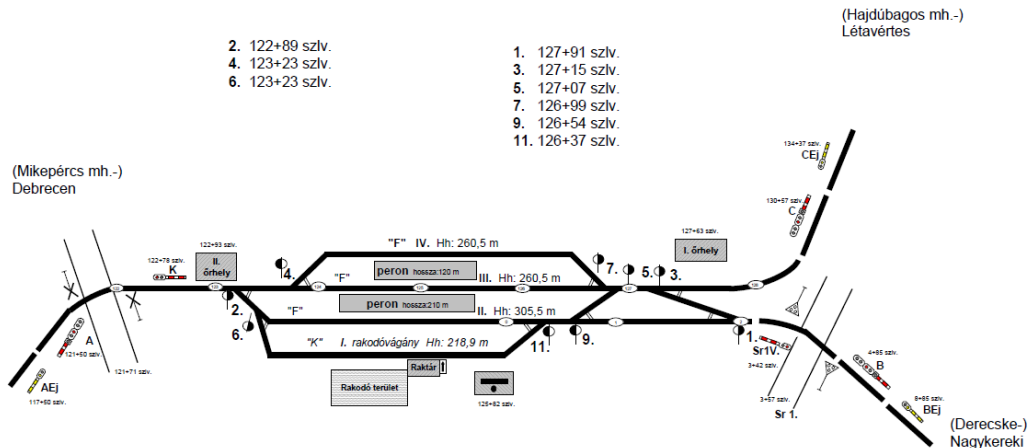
(Hajdúbagos mh.-)
Létavértes

2. 122+89 szlv.
4. 123+23 szlv.
6. 123+23 szlv.

1. 127+91 szlv.
3. 127+15 szlv.
5. 127+07 szlv.
7. 126+99 szlv.
9. 126+54 szlv.
11. 126+37 szlv.

(Mikepércs mh.-)
Debrecen

134+37 szlv.
CEj

130+57 szlv.
C

127+63 szlv.
I. őrhely

122+78 szlv.
K

122+93 szlv.
II. őrhely

"F" IV. Hh: 260,5 m

"F"
peron hossza:120 m
III. Hh: 260,5 m

peron hossza:210 m

"F"
II. Hh: 305,5 m

"K" I. rakodóvágány Hh: 218,9 m

4.
2.
6.
7.
5.
3.
11.
9.
1.
Sr1V.
3+42 szlv.

A
121+50 szlv.
121+71 szlv.

AEj
117+50 szlv.

Raktár

Rakodó terület

125+62 szlv.

4+85 szlv.
B

8+85 szlv.
BEj

3+57 szlv.
Sr 1.

(Derecske-)
Nagykereki